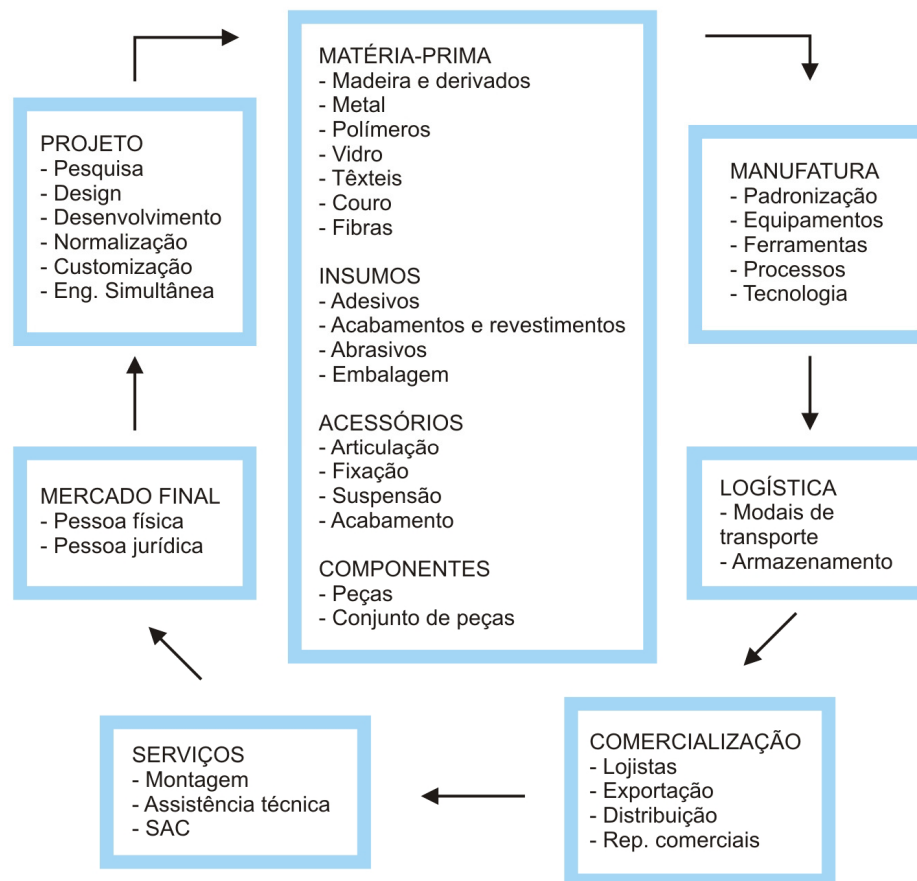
PROJETO
- Pesquisa
- Design
- Desenvolvimento
- Normalização
- Customização
- Eng. Simultânea

MATÉRIA-PRIMA
- Madeira e derivados
- Metal
- Polímeros
- Vidro
- Têxteis
- Couro
- Fibras

INSUMOS
- Adesivos
- Acabamentos e revestimentos
- Abrasivos
- Embalagem

ACESSÓRIOS
- Articulação
- Fixação
- Suspensão
- Acabamento

COMPONENTES
- Peças
- Conjunto de peças

MANUFATURA
- Padronização
- Equipamentos
- Ferramentas
- Processos
- Tecnologia

LOGÍSTICA
- Modais de transporte
- Armazenamento

COMERCIALIZAÇÃO
- Lojistas
- Exportação
- Distribuição
- Rep. comerciais

SERVIÇOS
- Montagem
- Assistência técnica
- SAC

MERCADO FINAL
- Pessoa física
- Pessoa jurídica